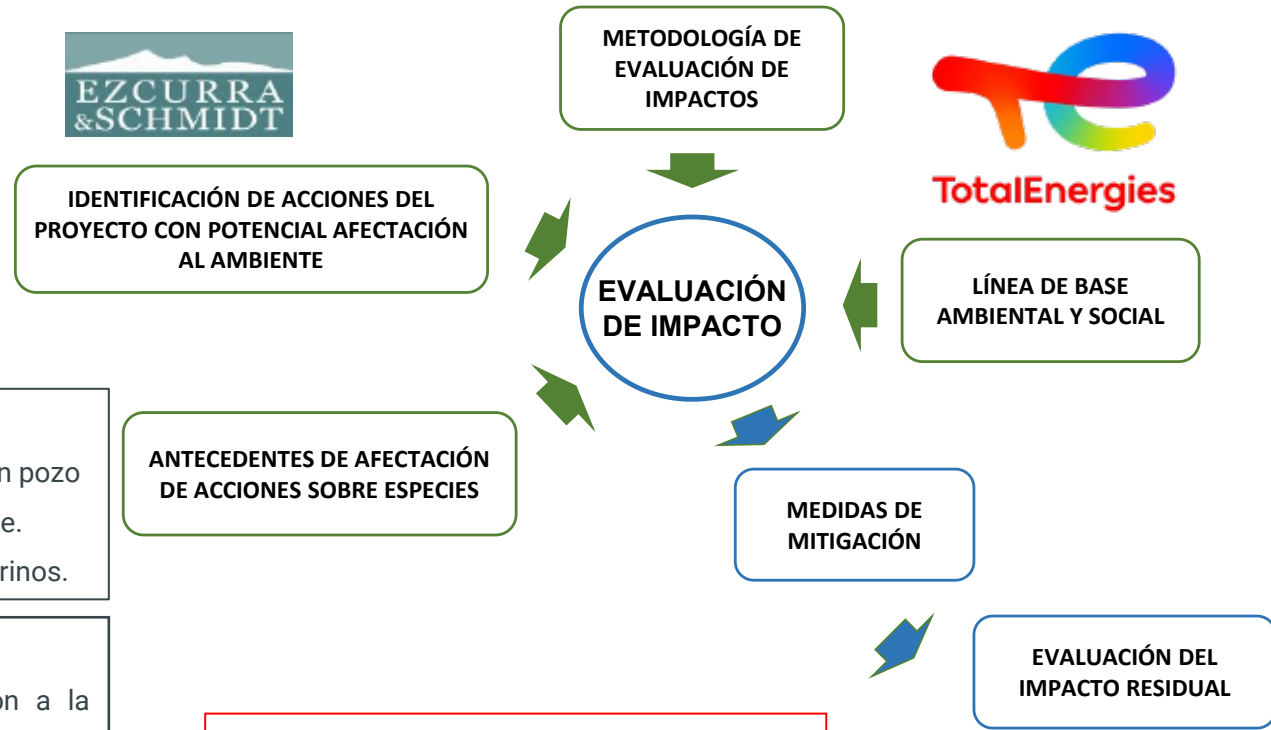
EZCURRA &SCHMIDT

METODOLOGÍA DE EVALUACIÓN DE IMPACTOS

TotalEnergies

IDENTIFICACIÓN DE ACCIONES DEL PROYECTO CON POTENCIAL AFECTACIÓN AL AMBIENTE

EVALUACIÓN DE IMPACTO

LÍNEA DE BASE AMBIENTAL Y SOCIAL

n pozo
e.
rinos.

ANTECEDENTES DE AFECTACIÓN DE ACCIONES SOBRE ESPECIES

MEDIDAS DE MITIGACIÓN

on a la

EVALUACIÓN DEL IMPACTO RESIDUAL